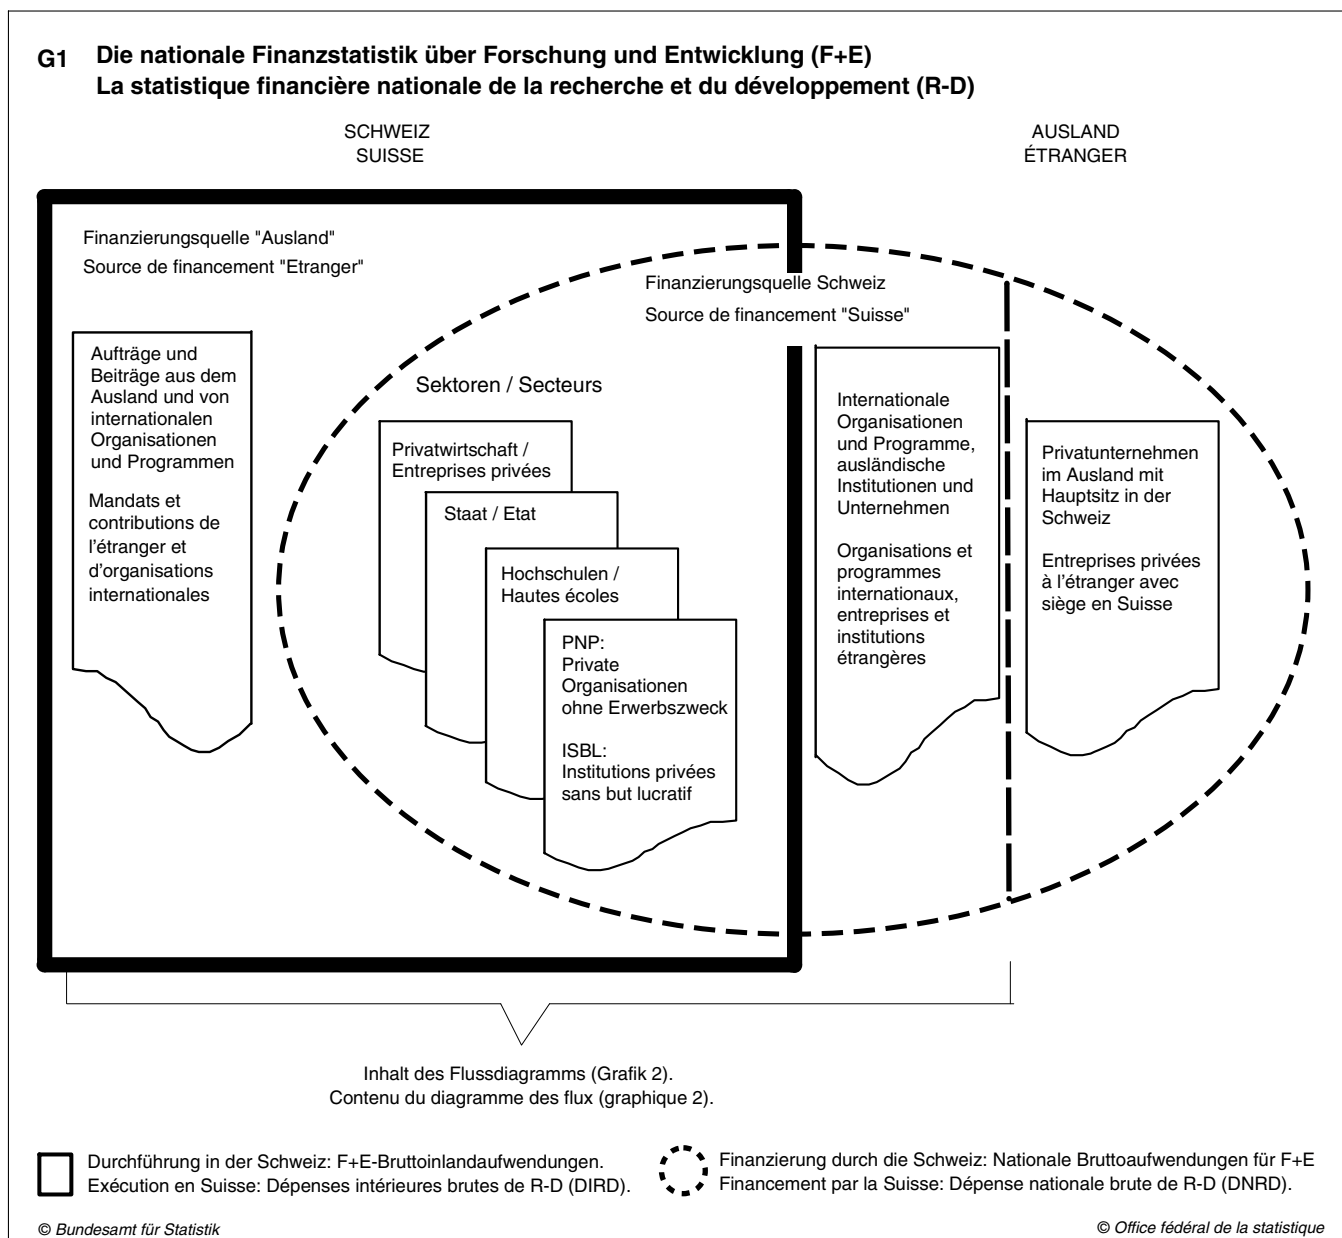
G1 Die nationale Finanzstatistik über Forschung und Entwicklung (F+E)
La statistique financière nationale de la recherche et du développement (R-D)

SCHWEIZ
SUISSE

AUSLAND
ÉTRANGER

Finanzierungsquelle "Ausland"
Source de financement "Etranger"

Finanzierungsquelle Schweiz
Source de financement "Suisse"

Aufträge und Beiträge aus dem Ausland und von internationalen Organisationen und Programmen

Mandats et contributions de l'étranger et d'organisations internationales

Sektoren / Secteurs

Privatwirtschaft / Entreprises privées

Staat / Etat

Hochschulen / Hautes écoles

PNP: Private Organisationen ohne Erwerbszweck

ISBL: Institutions privées sans but lucratif

Internationale Organisationen und Programme, ausländische Institutionen und Unternehmen

Organisations et programmes internationaux, entreprises et institutions étrangères

Privatunternehmen im Ausland mit Hauptsitz in der Schweiz

Entreprises privées à l'étranger avec siège en Suisse

Inhalt des Flussdiagramms (Grafik 2).
Contenu du diagramme des flux (graphique 2).

Durchführung in der Schweiz: F+E-Bruttoinlandaufwendungen.
Exécution en Suisse: Dépenses intérieures brutes de R-D (DIRD).

Finanzierung durch die Schweiz: Nationale Bruttoaufwendungen für F+E
Financement par la Suisse: Dépense nationale brute de R-D (DNRD).

© Bundesamt für Statistik

© Office fédéral de la statistique